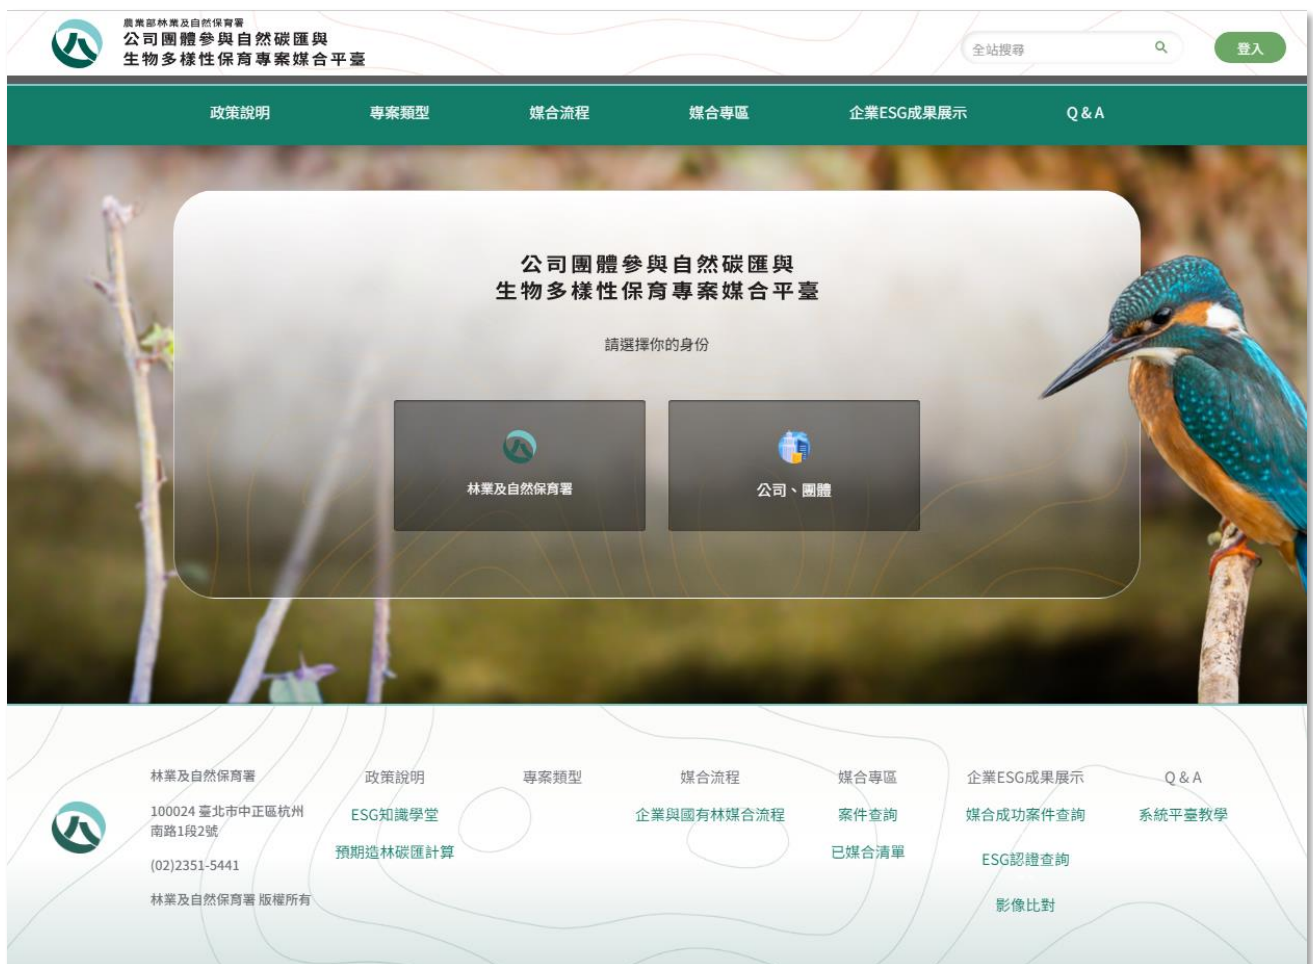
農業部林業及自然保育署
公司團體參與自然碳匯與
生物多樣性保育專案媒合平臺

全站搜尋

登入

政策說明
專案類型
媒合流程
媒合專區
企業ESG成果展示
Q&A

公司團體參與自然碳匯與
生物多樣性保育專案媒合平臺

請選擇你的身份

林業及自然保育署

公司、團體

林業及自然保育署
100024 臺北市中正區杭州南路1段2號
(02)2351-5441
林業及自然保育署 版權所有

政策說明
ESG知識學堂
預期造林碳匯計算

專案類型

媒合流程
企業與國有林媒合流程

媒合專區
案件查詢
已媒合清單

企業ESG成果展示
媒合成功案件查詢
ESG認證查詢
影像比對

Q&A
系統平臺教學